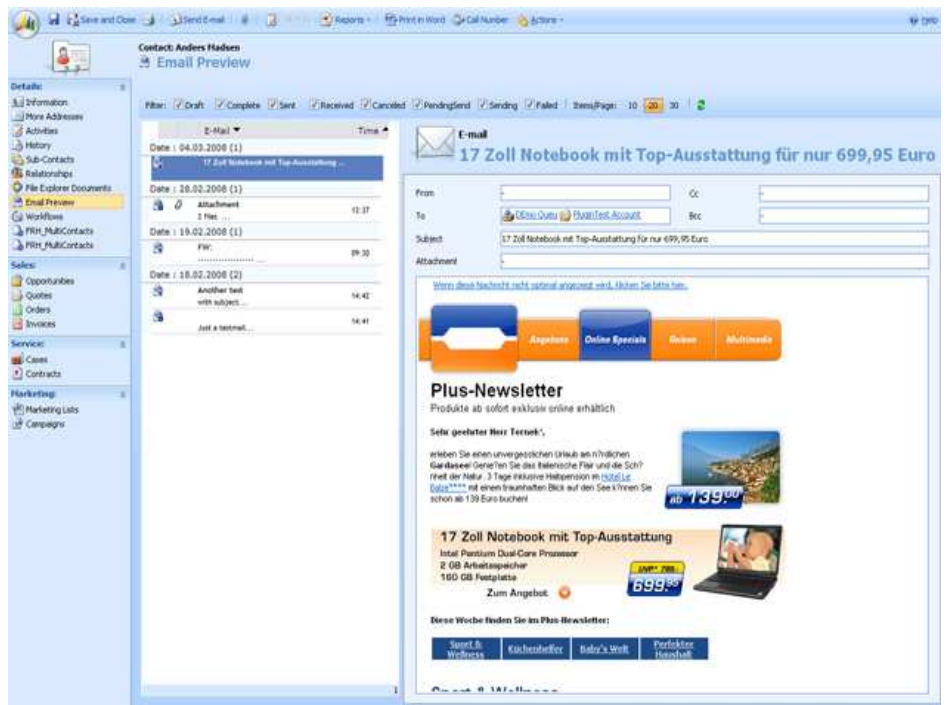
Save and Close | Send E-mail | Reports | Print in Word | Call Number | Actions | Help

Contact: Anders Madsen
Email Preview

Details:
Information
More Addresses
Activities
History
Sub-Contacts
Relationships
File Explorer Documents
Email Preview
Workflows
FRH_MultiContacts
FRH_MultiContacts

Sales:
Opportunities
Quotes
Orders
Invoices

Service:
Cases
Contracts

Marketing:
Marketing Lists
Campaigns

Filter: Draft Complete Sent Received Canceled PendingSend Sending Failed | Items/Page: 10 20 30

| E-Mail | Time |
|---|---|
| Date : 04.03.2008 (1) | |
| 17 Zoll Notebook mit Top-Ausstattung ... | |
| Date : 28.02.2008 (1) | |
| Attachment 2 files ... | 12:37 |
| Date : 19.02.2008 (1) | |
| FW: ........................ | 09:30 |
| Date : 18.02.2008 (2) | |
| Another test with subject ... | 14:42 |
| Just a testmail ... | 14:41 |

E-mail
17 Zoll Notebook mit Top-Ausstattung für nur 699,95 Euro

From
Cc
To DEmo Queu PluginTest Account
Bcc
Subject 17 Zoll Notebook mit Top-Ausstattung für nur 699,95 Euro
Attachment

Wenn diese Nachricht nicht optimal angezeigt wird, klicken Sie bitte hier.

Angebote | Online Specials | Reisen | Multimedia

Plus-Newsletter
Produkte ab sofort exklusiv online erhältlich

Sehr geehrter Herr Tersek*,

erleben Sie einen unvergesslichen Urlaub am n?rdlichen Gardasee! Genie?en Sie das italienische Flair und die Sch?nheit der Natur. 3 Tage inklusive Halbpension im Hotel Le Balze**** mit einem traumhaften Blick auf den See k?nnen Sie schon ab 139 Euro buchen!

ab 139.00

17 Zoll Notebook mit Top-Ausstattung
Intel Pentium Dual-Core Prozessor
2 GB Arbeitsspeicher
160 GB Festplatte
Zum Angebot

699.95

Diese Woche finden Sie im Plus-Newsletter:

Sport & Wellness | Küchenhelfer | Baby's Welt | Perfekter Haushalt

Sport & Wellness